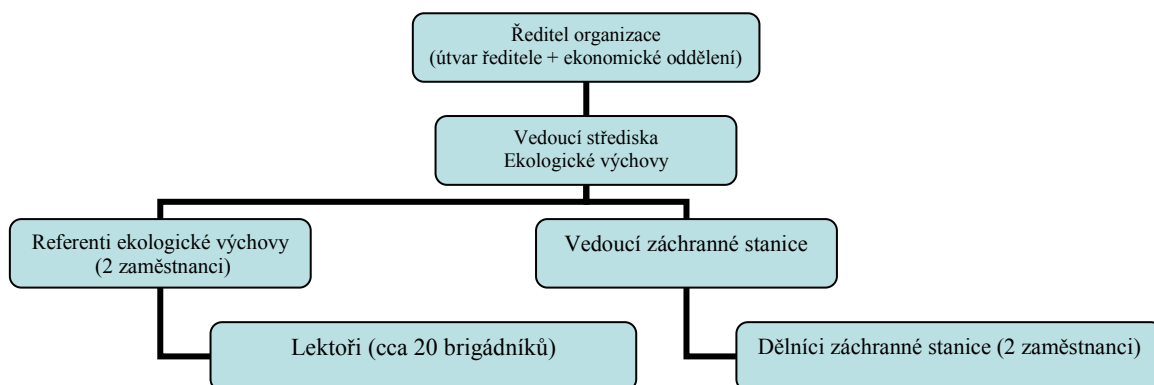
Ředitel organizace
(útvar ředitele + ekonomické oddělení)

Vedoucí střediska
Ekologické výchovy

Referenti ekologické výchovy
(2 zaměstnanci)

Vedoucí záchranné stanice

Lektoři (cca 20 brigádníků)

Dělníci záchranné stanice (2 zaměstnanci)